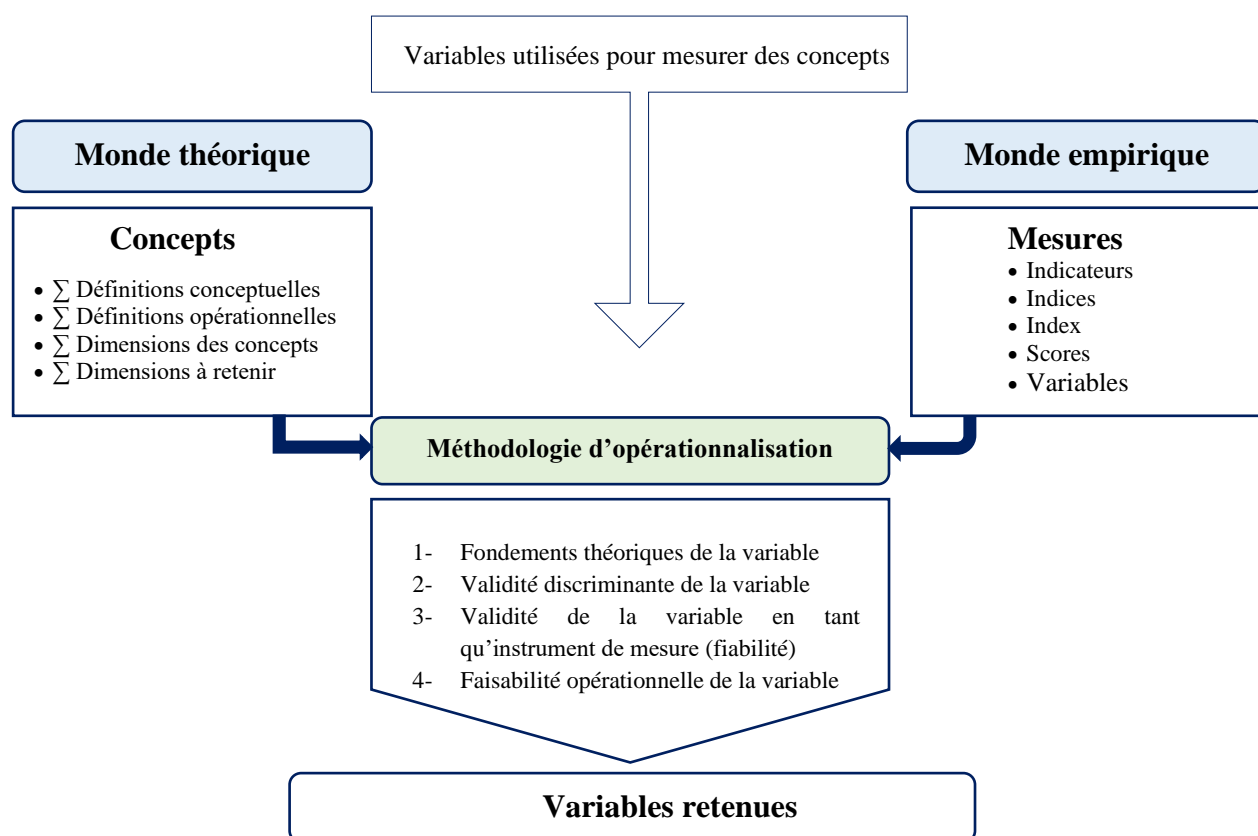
Variables utilisées pour mesurer des concepts

Monde théorique

Monde empirique

Concepts

- $\sum$ Définitions conceptuelles
- $\sum$ Définitions opérationnelles
- $\sum$ Dimensions des concepts
- $\sum$ Dimensions à retenir

Mesures

- Indicateurs
- Indices
- Index
- Scores
- Variables

Méthodologie d'opérationnalisation

1- Fondements théoriques de la variable
2- Validité discriminante de la variable
3- Validité de la variable en tant qu'instrument de mesure (fiabilité)
4- Faisabilité opérationnelle de la variable

Variables retenues